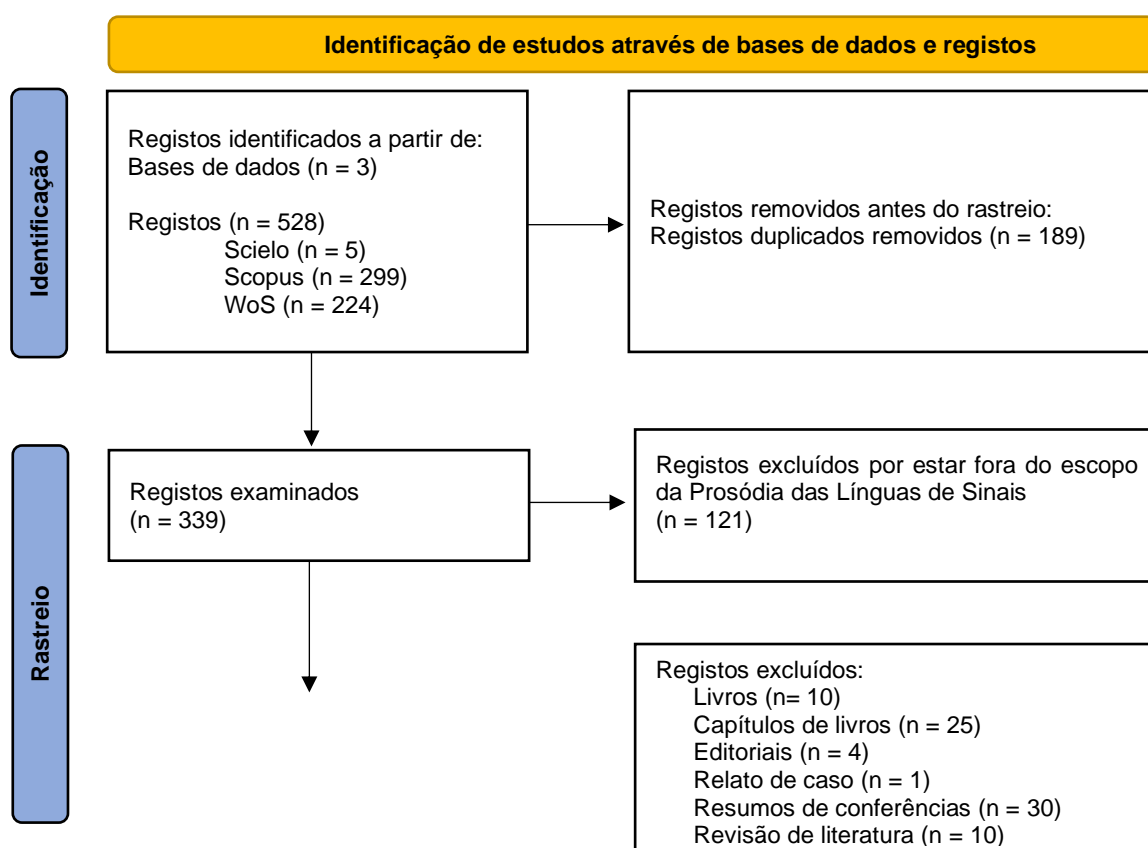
Identificação de estudos através de bases de dados e registos

Identificação

Registos identificados a partir de:
Bases de dados (n = 3)

Registos (n = 528)
Scielo (n = 5)
Scopus (n = 299)
WoS (n = 224)

Registos removidos antes do rastreio:
Registos duplicados removidos (n = 189)

Rastreio

Registos examinados
(n = 339)

Registos excluídos por estar fora do escopo da Prosódia das Línguas de Sinais
(n = 121)

Registos excluídos:
Livros (n= 10)
Capítulos de livros (n = 25)
Editoriais (n = 4)
Relato de caso (n = 1)
Resumos de conferências (n = 30)
Revisão de literatura (n = 10)